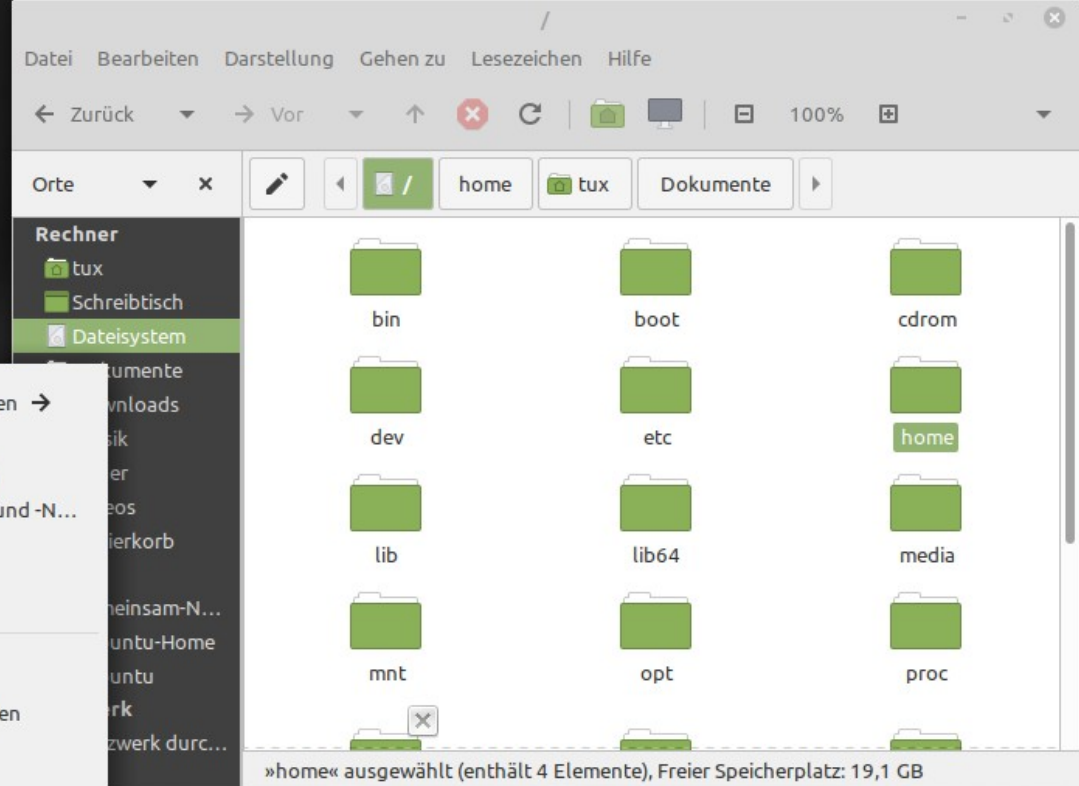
/

Datei Bearbeiten Darstellung Gehen zu Lesezeichen Hilfe

Zurück Vor 100%

Orte

/ home tux Dokumente

Rechner
tux
Schreibtisch
Dateisystem
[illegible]tumente
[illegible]wnloads
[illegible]sik
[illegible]er
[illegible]eos
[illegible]ierkorb
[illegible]neinsam-N...
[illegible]untu-Home
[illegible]untu
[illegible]erk
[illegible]zwerk durc...

en
und -N...
en

bin
boot
cdrom
dev
etc
home
lib
lib64
media
mnt
opt
proc

»home« ausgewählt (enthält 4 Elemente), Freier Speicherplatz: 19,1 GB